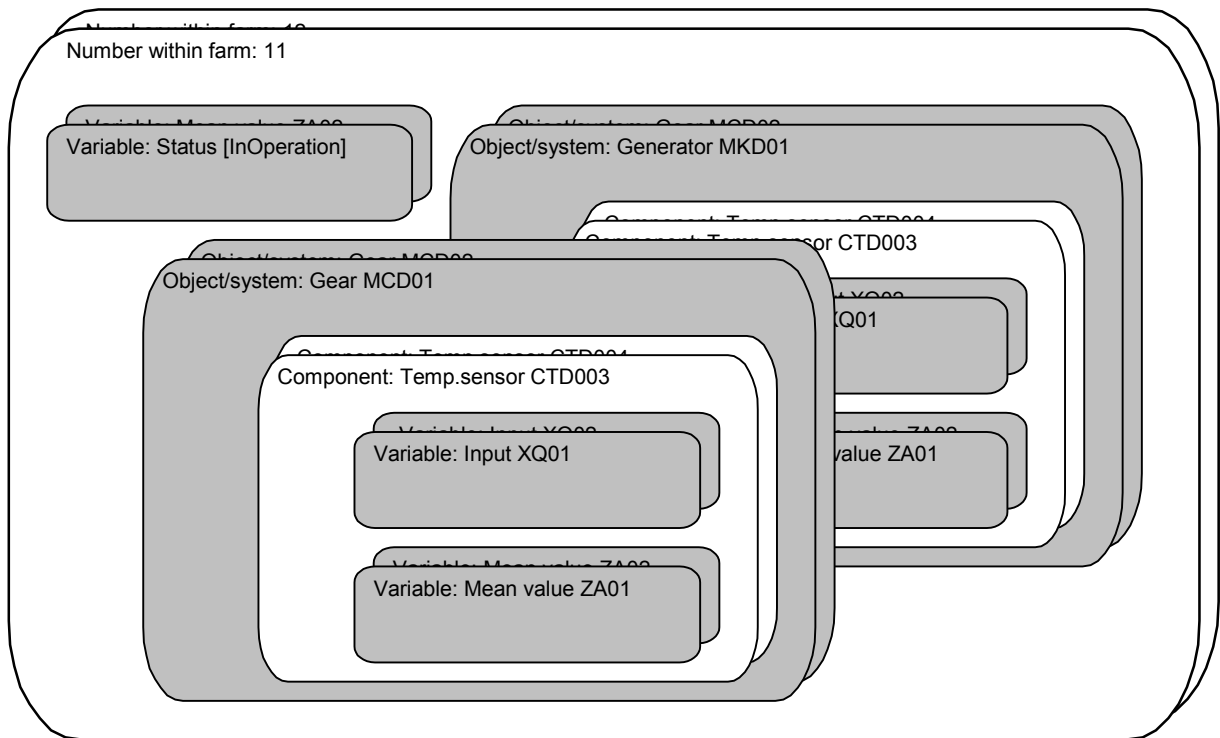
Number within farm: 12
Number within farm: 11

Variable: Mean value ZA02
Variable: Status [InOperation]

Object/system: Gear MCD02
Object/system: Generator MKD01

Component: Temp.sensor CTD004
Component: Temp.sensor CTD003

Variable: Input XQ02
XQ01

value ZA02
value ZA01

Object/system: Gear MCD02
Object/system: Gear MCD01

Component: Temp.sensor CTD004
Component: Temp.sensor CTD003

Variable: Input XQ02
Variable: Input XQ01

Variable: Mean value ZA02
Variable: Mean value ZA01